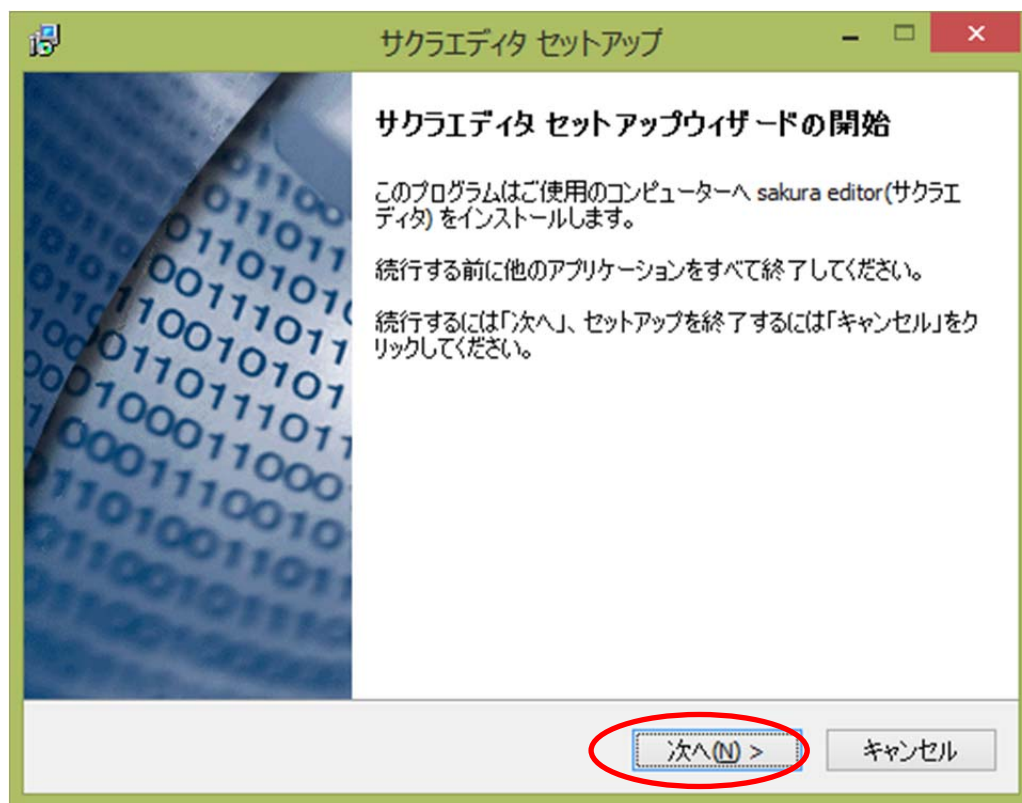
サクラエディタ セットアップ

サクラエディタ セットアップウィザードの開始

このプログラムはご使用のコンピューターへ sakura editor(サクラエディタ) をインストールします。

続行する前に他のアプリケーションをすべて終了してください。

続行するには「次へ」、セットアップを終了するには「キャンセル」をクリックしてください。

次へ(N) >

キャンセル